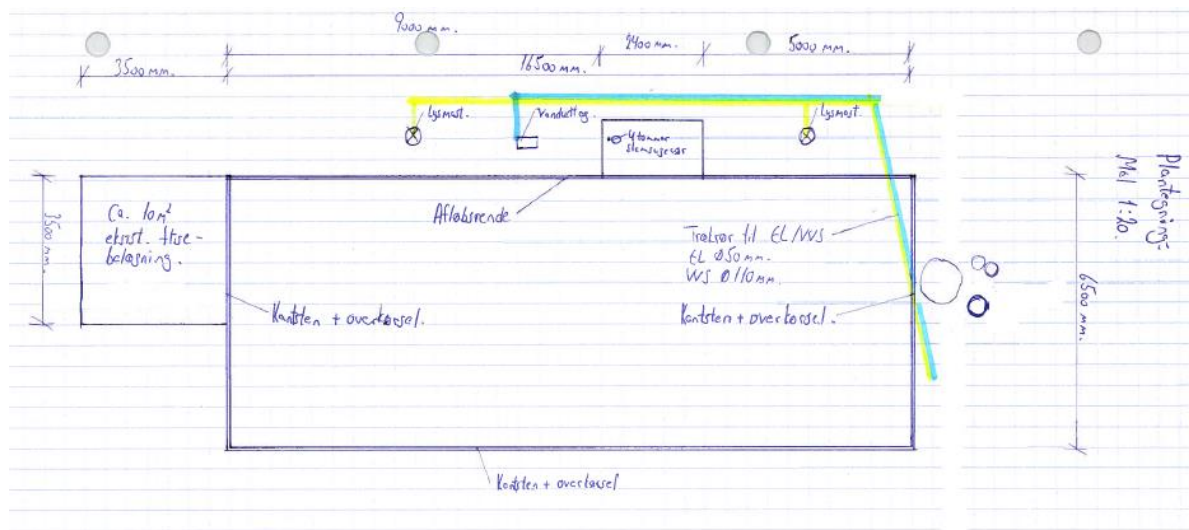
9000 mm.

2400 mm.

5000 mm.

3500 mm.

16500 mm.

Lysmast.

Vandudtag.

4 tonner slamsugeren

Lysmast.

Plantegning: Mål 1:20.

3500 mm.

Ca. 10 m$^2$ ekrist. flise-belægning.

Afløbsrende

Trækrør til EL/WS
EL Ø50 mm.
WS Ø110 mm.

6500 mm.

Kantsten + overkørsel.

Kantsten + overkørsel.

Kantsten + overkørsel